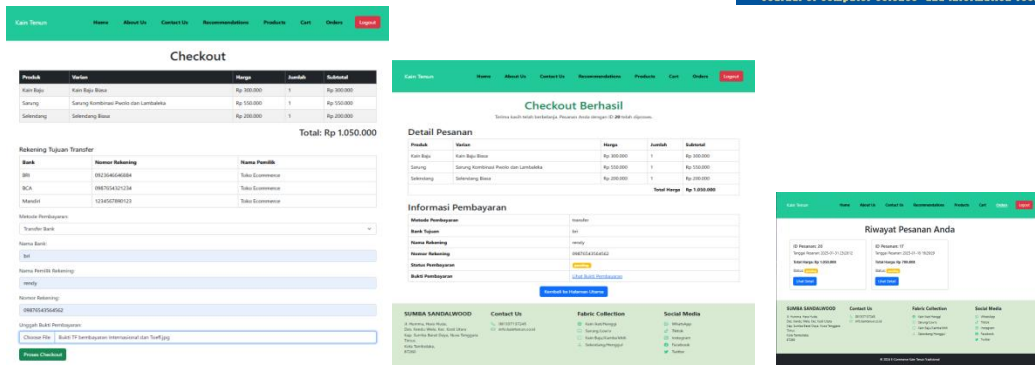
Kain Tenun Home About Us Contact Us Recommendations Products Cart Orders Logout

Checkout

| Produk | Varian | Harga | Jumlah | Subtotal |
|---|---|---|---|---|
| Kain Baju | Kain Baju Biasa | Rp 300.000 | 1 | Rp 300.000 |
| Sarung | Sarung Kombinasi Pasola dan Lambaleka | Rp 550.000 | 1 | Rp 550.000 |
| Selendang | Selendang Biasa | Rp 200.000 | 1 | Rp 200.000 |

Total: Rp 1.050.000

Rekening Tujuan Transfer

| Bank | Nomor Rekening | Nama Pemilik |
|---|---|---|
| BRI | 0923040040084 | Toko Ecommerce |
| BCA | 0987654321234 | Toko Ecommerce |
| Mandiri | 1234567890123 | Toko Ecommerce |

Metode Pembayaran:
Transfer Bank
Nama Bank:
bri
Nama Pemilik Rekening:
rendy
Nomor Rekening:
0987654564562
Unggah Bukti Pembayaran:
Choose File Bukti TF pembayaran internasional dan Toefl.jpg
Proses Checkout

Kain Tenun Home About Us Contact Us Recommendations Products Cart Orders Logout

Checkout Berhasil

Terima kasih telah berbelanja. Pesanan Anda dengan ID 20 telah diproses.

Detail Pesanan

| Produk | Varian | Harga | Jumlah | Subtotal |
|---|---|---|---|---|
| Kain Baju | Kain Baju Biasa | Rp 300.000 | 1 | Rp 300.000 |
| Sarung | Sarung Kombinasi Pasola dan Lambaleka | Rp 550.000 | 1 | Rp 550.000 |
| Selendang | Selendang Biasa | Rp 200.000 | 1 | Rp 200.000 |
| | | | Total Harga | Rp 1.050.000 |

Informasi Pembayaran

| Metode Pembayaran | transfer |
|---|---|
| Bank Tujuan | bri |
| Nama Rekening | rendy |
| Nomor Rekening | 0987654564562 |
| Status Pembayaran | pending |
| Bukti Pembayaran | Lihat Bukti Pembayaran |

Kembali ke Halaman Utama

SUMBA SANDALWOOD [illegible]
Contact Us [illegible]
Fabric Collection Kain Kain Panggi Sarung Lawra Kain Baju Kombi Moti Selendang Panggul
Social Media WhatsApp Tiktok Instagram Facebook Twitter

Kain Tenun Home About Us Contact Us Recommendations Products Cart Orders Logout

Riwayat Pesanan Anda

ID Pesanan: 20
Tanggal Pesanan: 2025-01-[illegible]
Total Harga: Rp 1.050.000
Status: pending
Lihat Detail

ID Pesanan: 17
Tanggal Pesanan: 2025-01-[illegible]
Total Harga: Rp 700.000
Status: pending
Lihat Detail

SUMBA SANDALWOOD Contact Us Fabric Collection Social Media
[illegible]
© 2024 E-Commerce Kain Tenun Tradisional